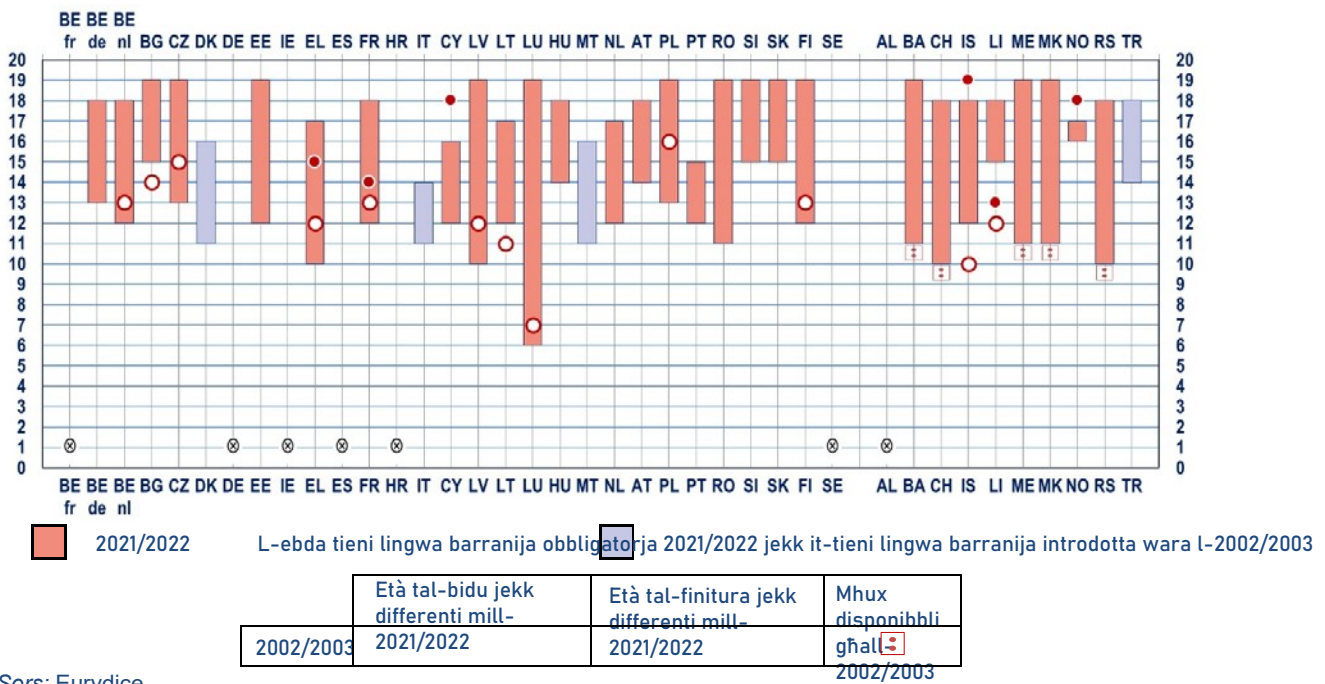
BE fr BE de BE nl BG CZ DK DE EE IE EL ES FR HR IT CY LV LT LU HU MT NL AT PL PT RO SI SK FI SE AL BA CH IS LI ME MK NO RS TR

20 19 18 17 16 15 14 13 12 11 10 9 8 7 6 5 4 3 2 1 0

BE fr BE de BE nl BG CZ DK DE EE IE EL ES FR HR IT CY LV LT LU HU MT NL AT PL PT RO SI SK FI SE AL BA CH IS LI ME MK NO RS TR

2021/2022 L-ebda tieni lingwa barranija obbligatorja 2021/2022 jekk it-tieni lingwa barranija introdotta wara l-2002/2003

| | Età tal-bidu jekk differenti mill-2021/2022 | Età tal-finitura jekk differenti mill-2021/2022 | Mhux disponibbli għall-2002/2003 |
|---|---|---|---|
| 2002/2003 | | | |

Sors: Eurydice